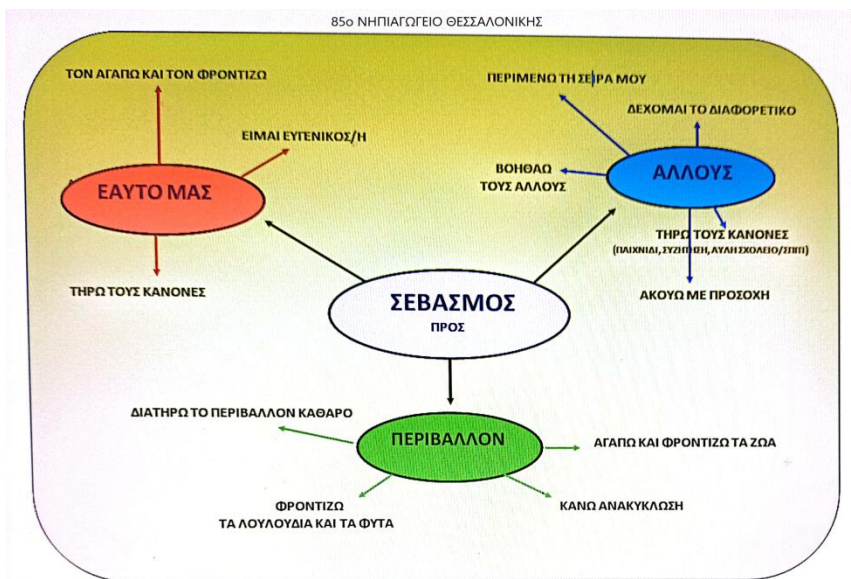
85ο ΝΗΠΙΑΓΩΓΕΙΟ ΘΕΣΣΑΛΟΝΙΚΗΣ

ΤΟΝ ΑΓΑΠΩ ΚΑΙ ΤΟΝ ΦΡΟΝΤΙΖΩ

ΕΙΜΑΙ ΕΥΓΕΝΙΚΟΣ/Η

ΕΑΥΤΟ ΜΑΣ

ΤΗΡΩ ΤΟΥΣ ΚΑΝΟΝΕΣ

ΠΕΡΙΜΕΝΩ ΤΗ ΣΕΙΡΑ ΜΟΥ

ΔΕΧΟΜΑΙ ΤΟ ΔΙΑΦΟΡΕΤΙΚΟ

ΒΟΗΘΑΩ ΤΟΥΣ ΑΛΛΟΥΣ

ΑΛΛΟΥΣ

ΤΗΡΩ ΤΟΥΣ ΚΑΝΟΝΕΣ (ΠΑΙΧΝΙΔΙ, ΣΥΖΗΤΗΣΗ, ΑΥΛΗ ΣΧΟΛΕΙΟ/ΣΠΙΤΙ)

ΑΚΟΥΩ ΜΕ ΠΡΟΣΟΧΗ

ΣΕΒΑΣΜΟΣ
ΠΡΟΣ

ΔΙΑΤΗΡΩ ΤΟ ΠΕΡΙΒΑΛΛΟΝ ΚΑΘΑΡΟ

ΠΕΡΙΒΑΛΛΟΝ

ΑΓΑΠΩ ΚΑΙ ΦΡΟΝΤΙΖΩ ΤΑ ΖΩΑ

ΦΡΟΝΤΙΖΩ ΤΑ ΛΟΥΛΟΥΔΙΑ ΚΑΙ ΤΑ ΦΥΤΑ

ΚΑΝΩ ΑΝΑΚΥΚΛΩΣΗ